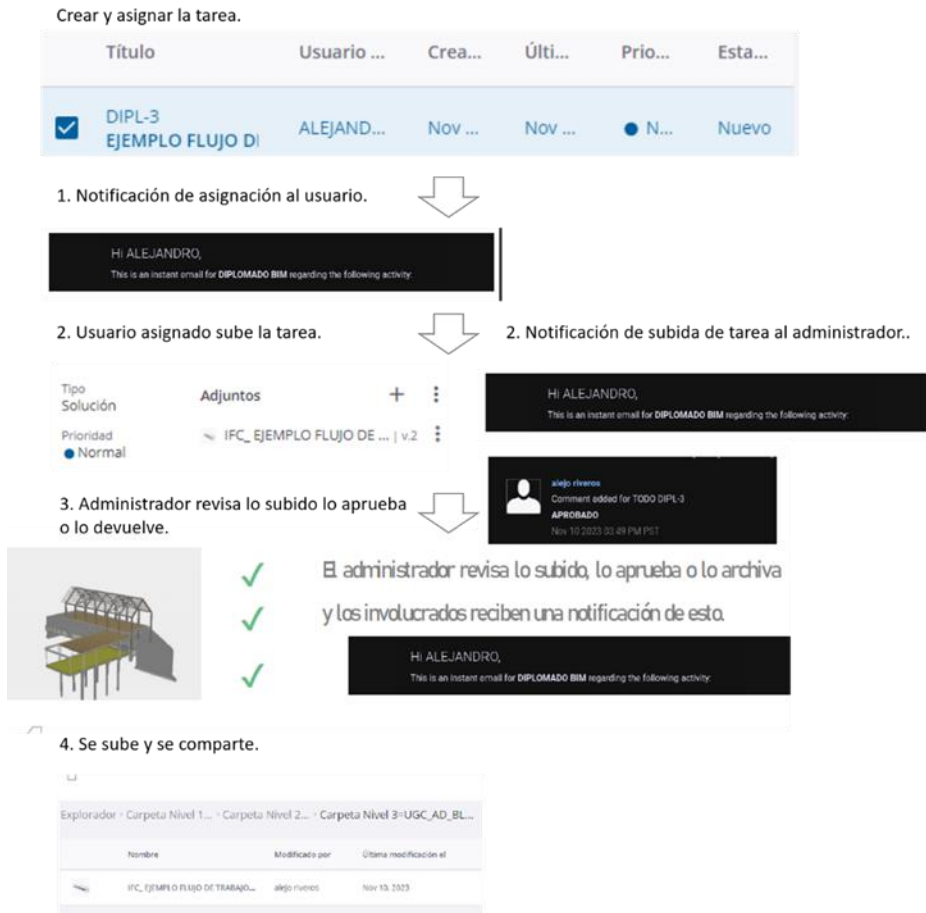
Crear y asignar la tarea.

| Título | Usuario ... | Crea... | Últi... | Prio... | Esta... |
|---|---|---|---|---|---|
| DIPL-3 EJEMPLO FLUJO DI | ALEJAND... | Nov ... | Nov ... | N... | Nuevo |

1. Notificación de asignación al usuario.

Hi ALEJANDRO,
This is an instant email for DIPLOMADO BIM regarding the following activity:

2. Usuario asignado sube la tarea.

2. Notificación de subida de tarea al administrador..

Tipo
Solución

Adjuntos

Prioridad
Normal

IFC_ EJEMPLO FLUJO DE ... | v.2

Hi ALEJANDRO,
This is an instant email for DIPLOMADO BIM regarding the following activity:

3. Administrador revisa lo subido lo aprueba o lo devuelve.

alejo riveros
Comment added for TODO DIPL-3
APROBADO
Nov 10 2023 03:49 PM PST

El administrador revisa lo subido, lo aprueba o lo archiva

y los involucrados reciben una notificación de esto.

Hi ALEJANDRO,
This is an instant email for DIPLOMADO BIM regarding the following activity:

4. Se sube y se comparte.

Explorador › Carpeta Nivel 1... › Carpeta Nivel 2... › Carpeta Nivel 3=UGC_AD_BL...

| Nombre | Modificado por | Última modificación el |
|---|---|---|
| IFC_EJEMPLO FLUJO DE TRABAJO... | alejo riveros | Nov 10, 2023 |